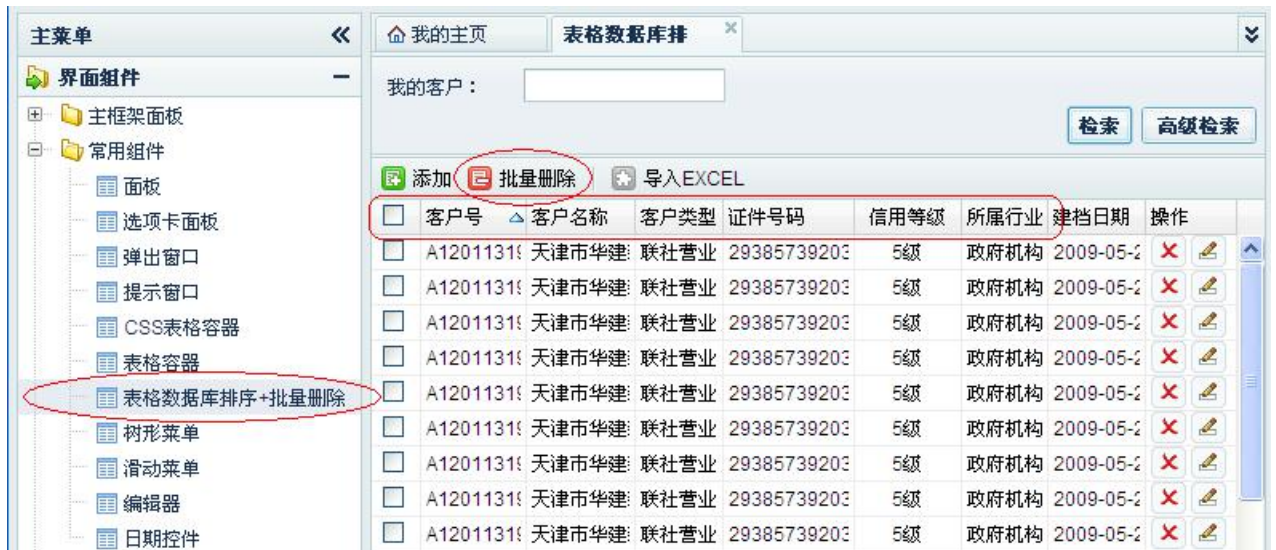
主菜单 «

界面组件 −

主框架面板

常用组件

面板

选项卡面板

弹出窗口

提示窗口

CSS表格容器

表格容器

表格数据库排序+批量删除

树形菜单

滑动菜单

编辑器

日期控件

我的主页 | 表格数据库排 ×

我的客户：

检索 高级检索

添加 批量删除 导入EXCEL

| | 客户号 | 客户名称 | 客户类型 | 证件号码 | 信用等级 | 所属行业 | 建档日期 | 操作 |
|---|---|---|---|---|---|---|---|---|
| | A12011319 | 天津市华建 | 联社营业 | 29385739203 | 5级 | 政府机构 | 2009-05-2 | |
| | A12011319 | 天津市华建 | 联社营业 | 29385739203 | 5级 | 政府机构 | 2009-05-2 | |
| | A12011319 | 天津市华建 | 联社营业 | 29385739203 | 5级 | 政府机构 | 2009-05-2 | |
| | A12011319 | 天津市华建 | 联社营业 | 29385739203 | 5级 | 政府机构 | 2009-05-2 | |
| | A12011319 | 天津市华建 | 联社营业 | 29385739203 | 5级 | 政府机构 | 2009-05-2 | |
| | A12011319 | 天津市华建 | 联社营业 | 29385739203 | 5级 | 政府机构 | 2009-05-2 | |
| | A12011319 | 天津市华建 | 联社营业 | 29385739203 | 5级 | 政府机构 | 2009-05-2 | |
| | A12011319 | 天津市华建 | 联社营业 | 29385739203 | 5级 | 政府机构 | 2009-05-2 | |
| | A12011319 | 天津市华建 | 联社营业 | 29385739203 | 5级 | 政府机构 | 2009-05-2 | |